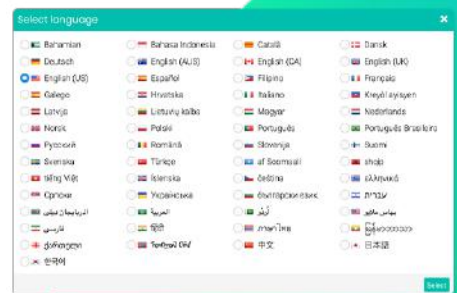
Select language

Bahamian
Bahasa Indonesia
Català
Dansk
Deutsch
English (AUS)
English (CA)
English (UK)
English (US)
Español
Filipino
Français
Galego
Hrvatski
Italiano
Kreyòl ayisyen
Latviju
Lietuvių kalba
Magyar
Nederlands
Norsk
Polski
Português
Português Brasileiro
Русский
Română
Slovenija
Suomi
Svenska
Türkçe
af Soomaali
shqip
tiếng Việt
Íslenska
čeština
ελληνικά
Српски
Українська
български език
עברית
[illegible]
العربية
اُردُو
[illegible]
فارسی
हिंदी
ภาษาไทย
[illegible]
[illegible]
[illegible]
中文
日本語
한국어

Select